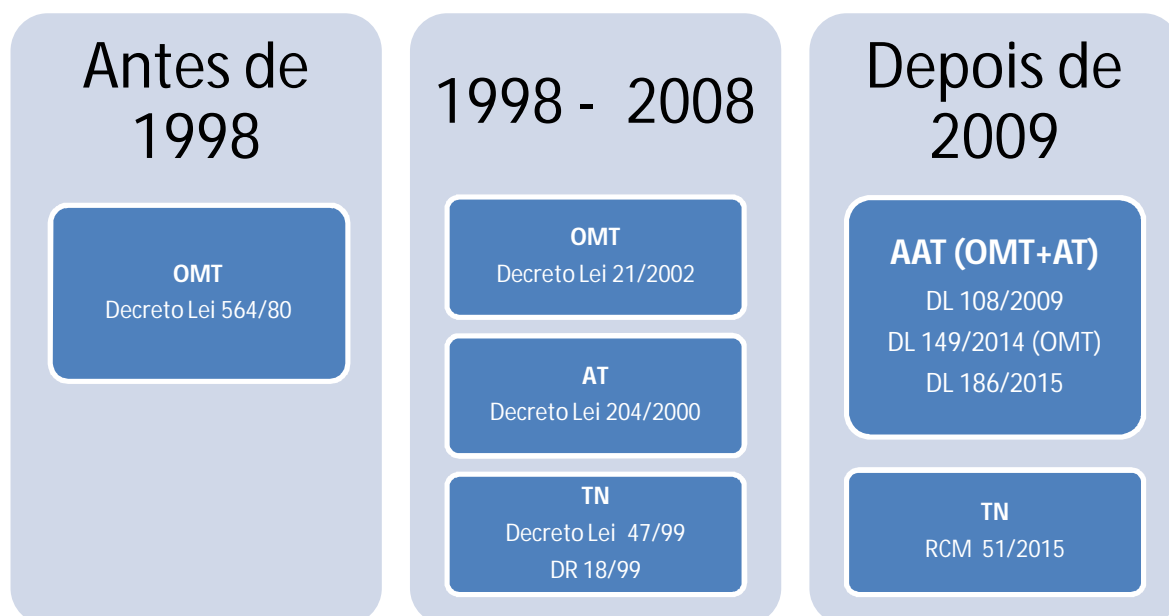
Antes de 1998

OMT
Decreto Lei 564/80

1998 - 2008

OMT
Decreto Lei 21/2002

AT
Decreto Lei 204/2000

TN
Decreto Lei 47/99
DR 18/99

Depois de 2009

AAT (OMT+AT)
DL 108/2009
DL 149/2014 (OMT)
DL 186/2015

TN
RCM 51/2015